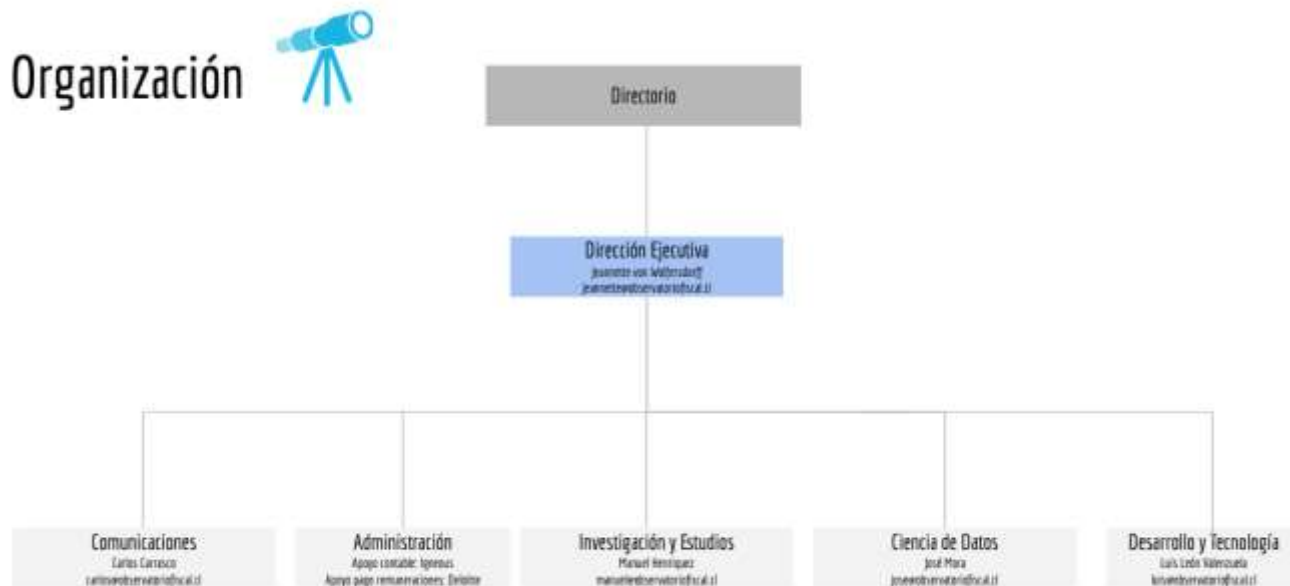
Organización

Directorio

Dirección Ejecutiva
Jeannette von Wolfersdorff
jeannette@observatoriofiscal.cl

Comunicaciones
Carlos Carrasco
carlos@observatoriofiscal.cl

Administración
Apoyo contable: Igneous
Apoyo pago remuneraciones: Deloitte

Investigación y Estudios
Manuel Henríquez
manuel@observatoriofiscal.cl

Ciencia de Datos
José Mora
jose@observatoriofiscal.cl

Desarrollo y Tecnología
Luis León Valenzuela
luis@observatoriofiscal.cl